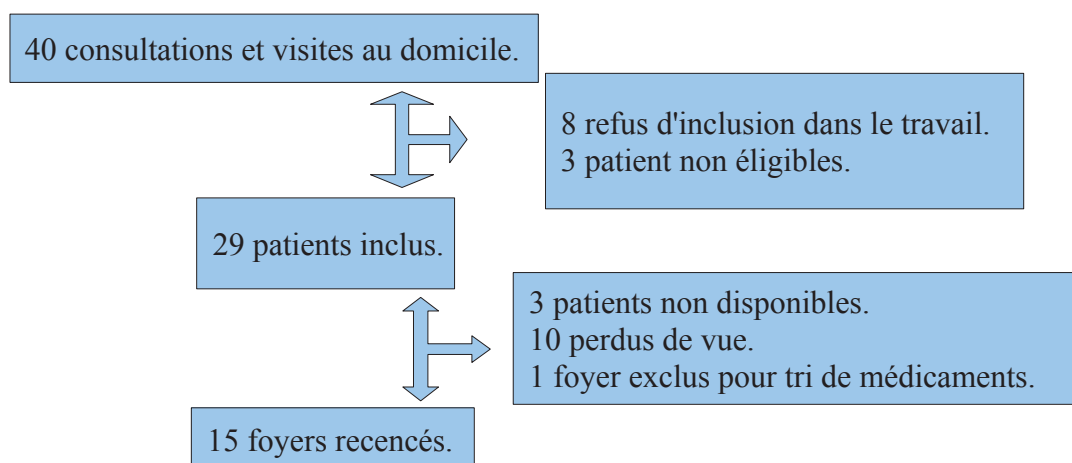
40 consultations et visites au domicile.

8 refus d'inclusion dans le travail.
3 patient non éligibles.

29 patients inclus.

3 patients non disponibles.
10 perdus de vue.
1 foyer exclus pour tri de médicaments.

15 foyers recencés.